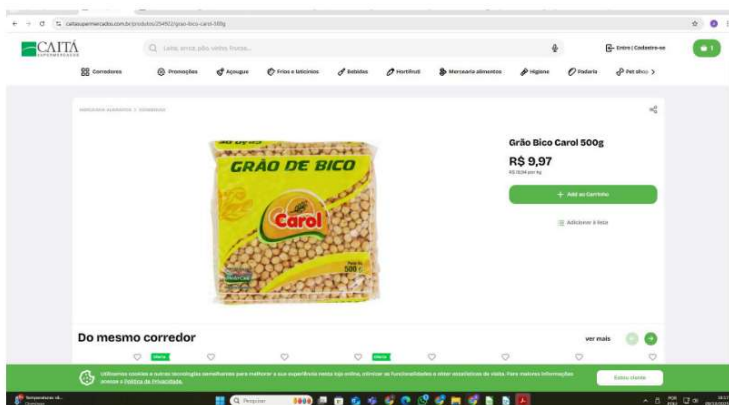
caitasupermercados.com.br/produtos/254902/grao-bico-carol-500g

CAITÁ SUPERMERCADOS

Leite, arroz, pão, velho, frutas...

Entre | Cadastre-se

1

Corredores Promoções Açougue Frios e laticínios Bebidas Hortifruti Mercearia alimentos Higiene Padaria Pet shop >

MERCEARIA ALIMENTOS / CEREAIS

GRÃO DE BICO

Carol

500 g

Grão Bico Carol 500g

R$ 9,97

R$ 19,94 por kg

+ Add ao Carrinho

Adicionar à lista

Do mesmo corredor

ver mais

Oferta

Oferta

Utilizamos cookies e outras tecnologias semelhantes para melhorar a sua experiência neste loja online, otimizar as funcionalidades e obter estatísticas de visita. Para maiores informações acesse a Política de Privacidade.

Estou ciente

Temperaturas ch...

Pesquisar